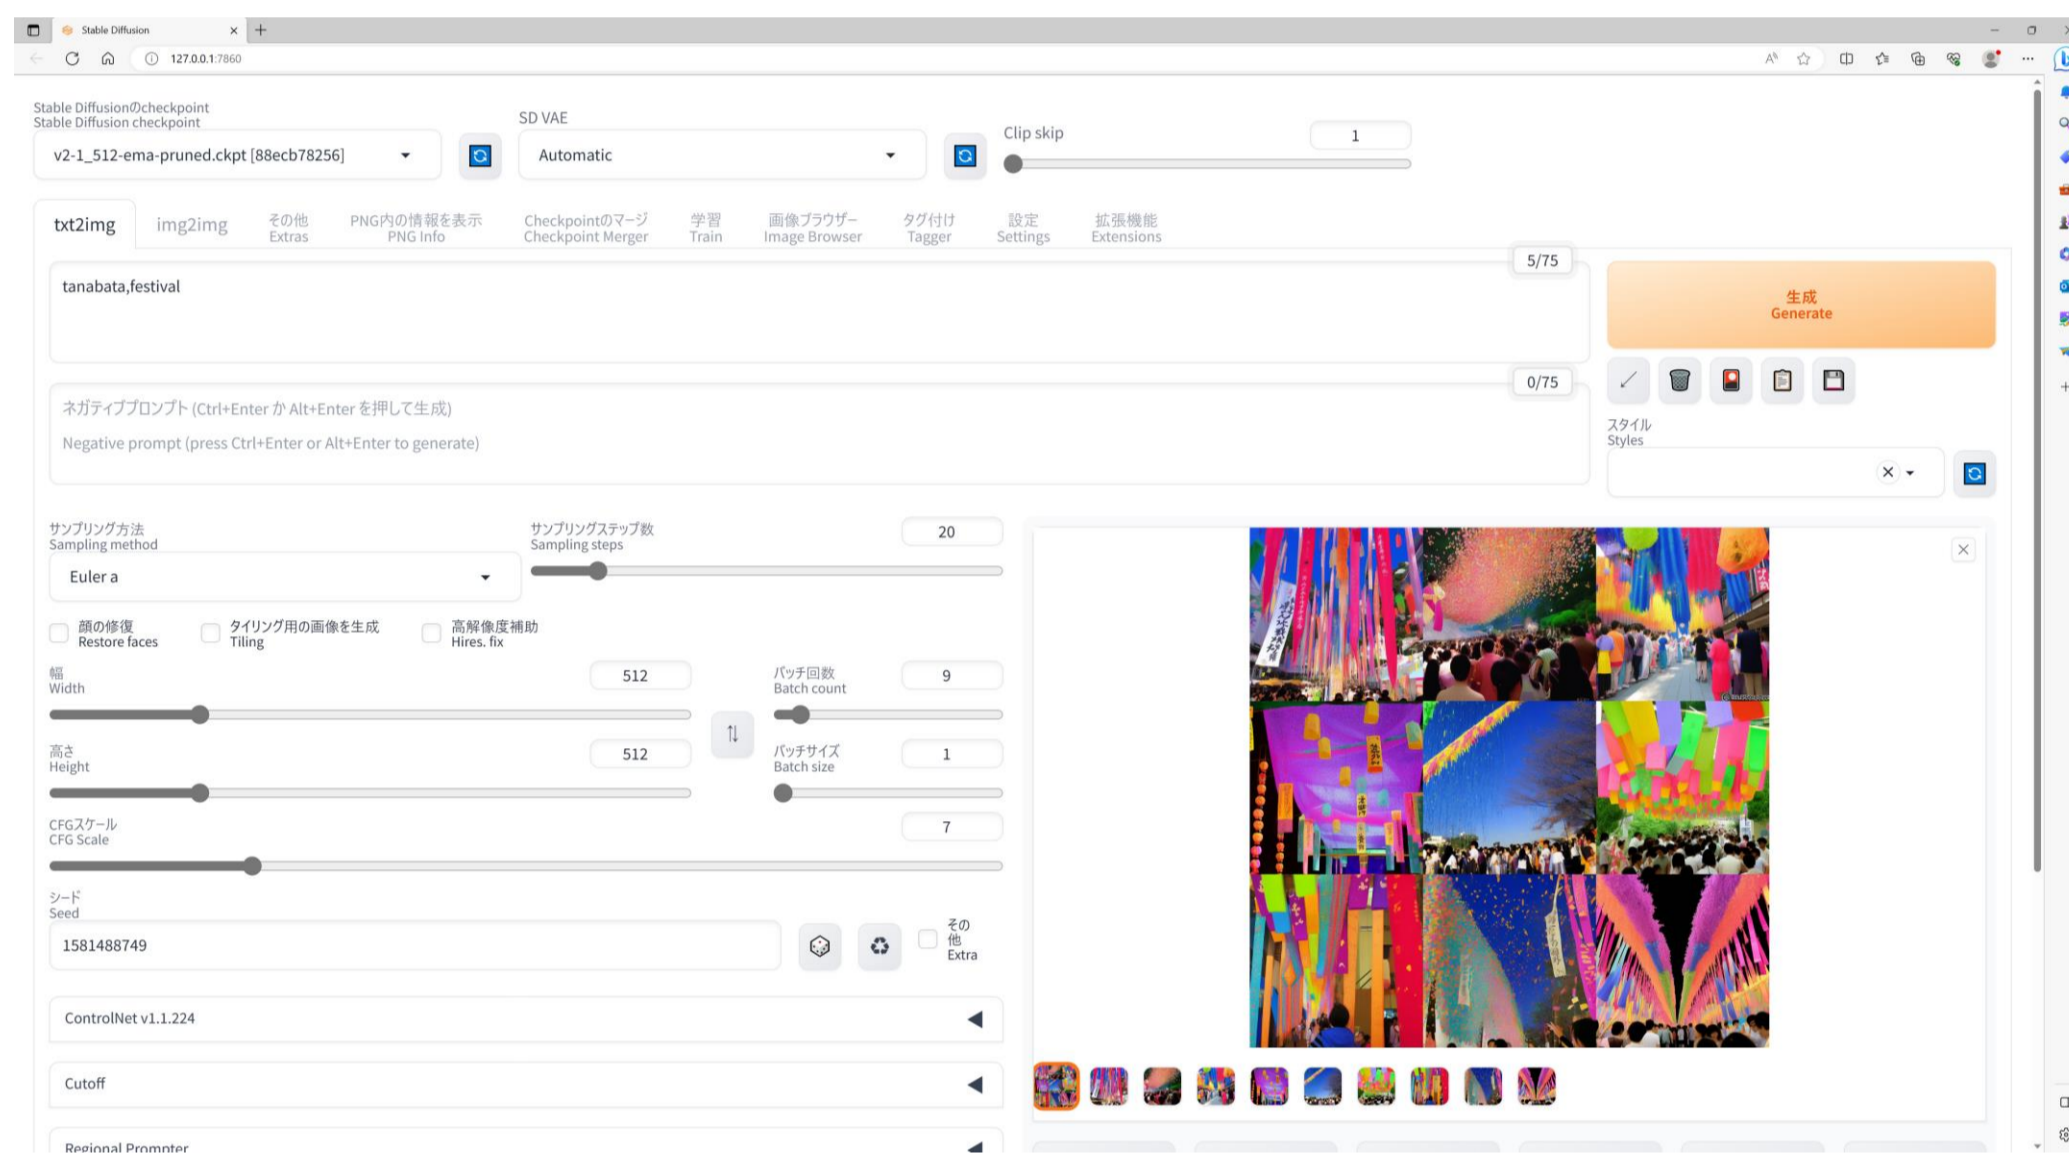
Stable Diffusion

127.0.0.1:7860

Stable Diffusionのcheckpoint
Stable Diffusion checkpoint

v2-1_512-ema-pruned.ckpt [88ecb78256]

SD VAE

Automatic

Clip skip

1

txt2img

img2img

その他
Extras

PNG内の情報を表示
PNG Info

Checkpointのマージ
Checkpoint Merger

学習
Train

画像ブラウザー
Image Browser

タグ付け
Tagger

設定
Settings

拡張機能
Extensions

5/75

tanabata,festival

生成
Generate

0/75

ネガティブプロンプト (Ctrl+Enter か Alt+Enter を押して生成)

Negative prompt (press Ctrl+Enter or Alt+Enter to generate)

スタイル
Styles

サンプリング方法
Sampling method

Euler a

サンプリングステップ数
Sampling steps

20

顔の修復
Restore faces

タイリング用の画像を生成
Tiling

高解像度補助
Hires. fix

幅
Width

512

バッチ回数
Batch count

9

高さ
Height

512

バッチサイズ
Batch size

1

CFGスケール
CFG Scale

7

シード
Seed

1581488749

その他
Extra

ControlNet v1.1.224

Cutoff

Regional Prompter